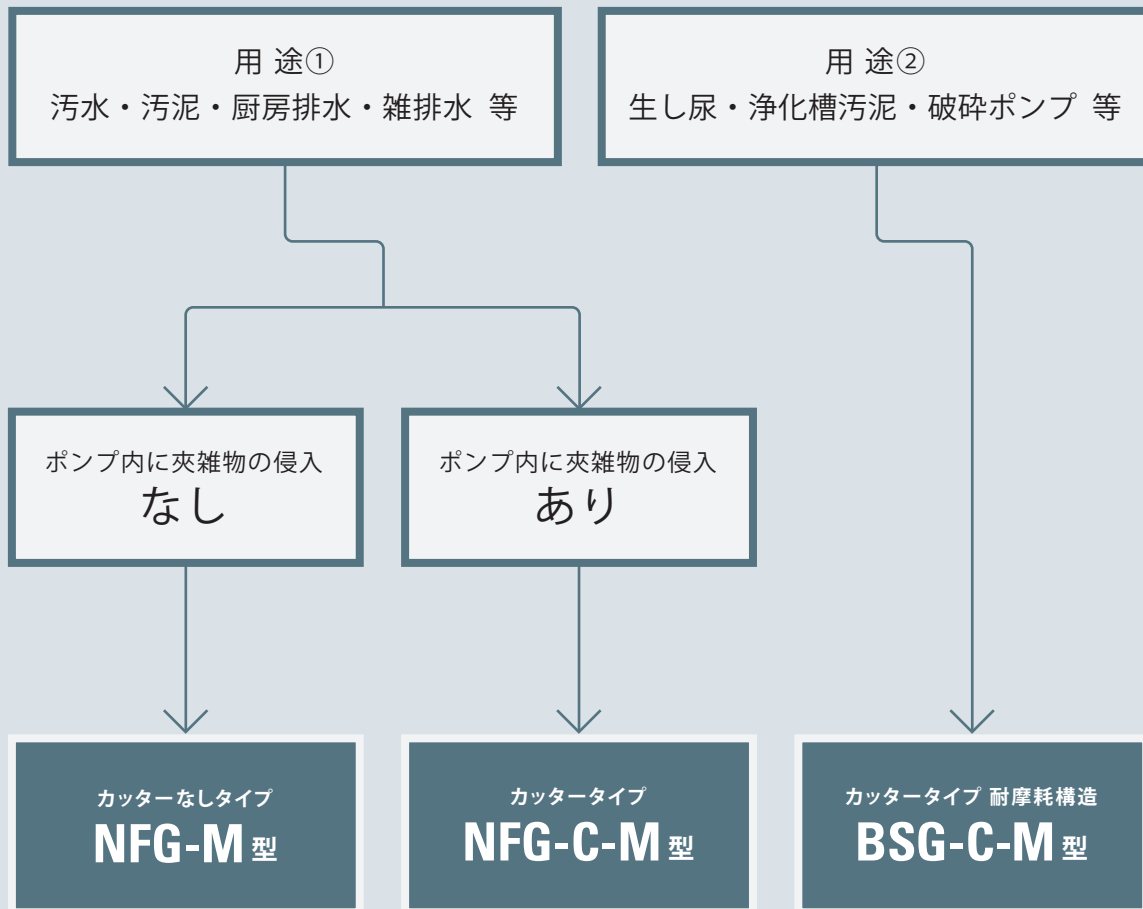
用 途①
汚水・汚泥・厨房排水・雑排水 等

用 途②
生し尿・浄化槽汚泥・破砕ポンプ 等

ポンプ内に夾雑物の侵入
なし

ポンプ内に夾雑物の侵入
あり

カッターなしタイプ
NFG-M 型

カッタータイプ
NFG-C-M 型

カッタータイプ 耐摩耗構造
BSG-C-M 型